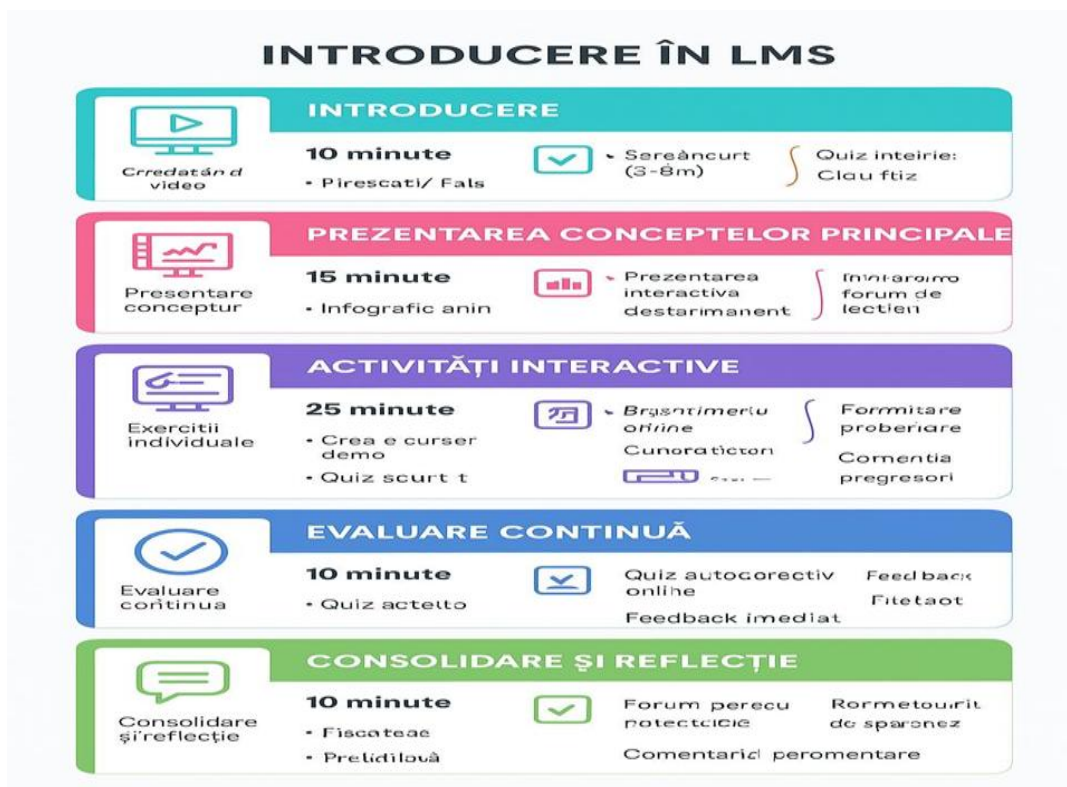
INTRODUCERE ÎN LMS

INTRODUCERE

Credatán d video

10 minute

• Pirescati/ Fals

• Sereâncurt (3-8m)

Quiz inteirie: Clau ftiz

PREZENTAREA CONCEPTELOR PRINCIPALE

Presentare conceptur

15 minute

• Infografic anin

• Prezentarea interactiva destarimanent

Inintaroirro forum de lectien

ACTIVITĂȚI INTERACTIVE

Exercitii individuale

25 minute

• Crea e curser demo

• Quiz scurt t

• Brasntimeriu online

Cunoraticton

Formitare proberiare

Comentia pregresori

EVALUARE CONTINUĂ

Evaluare continua

10 minute

• Quiz actetto

Quiz autocorectiv online

Feedback imediat

Feed back

Fitetaot

CONSOLIDARE ȘI REFLECȚIE

Consolidare și reflecție

10 minute

• Fiscateae

• Prelidilouă

Forum perecu potectcicie

Comentarid peromentare

Rormetourit de sparonez